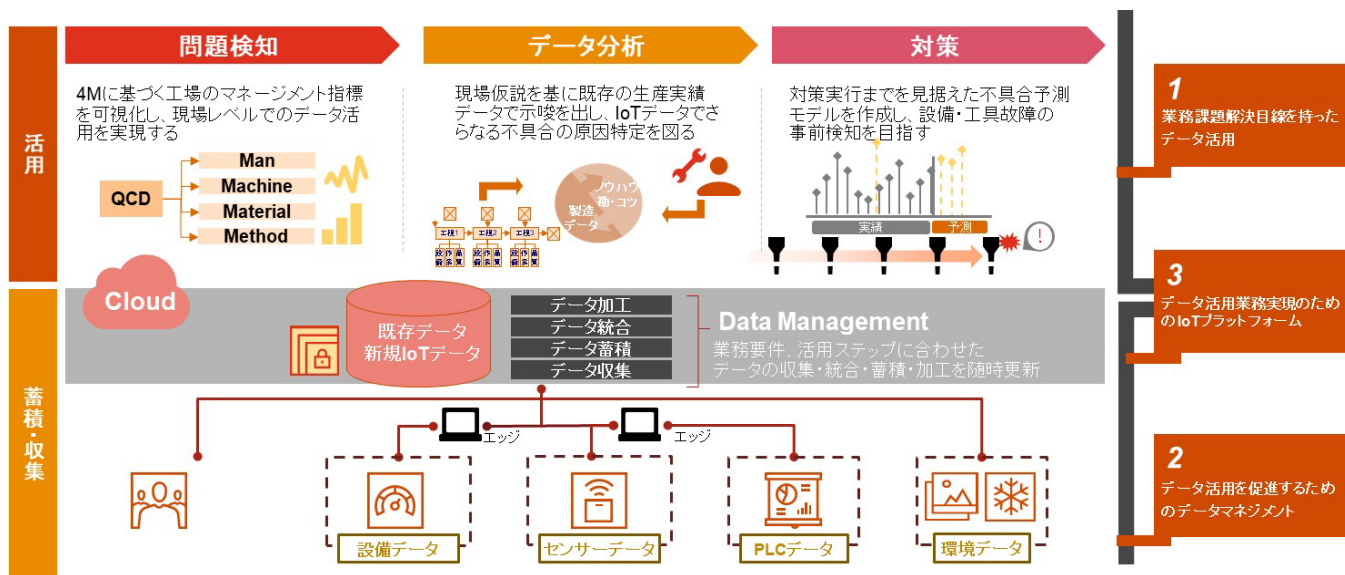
活用

問題検知

4Mに基づく工場のマネージメント指標を可視化し、現場レベルでのデータ活用を実現する

QCD

Man

Machine

Material

Method

データ分析

現場仮説を基に既存の生産実績データで示唆を出し、IoTデータでさらなる不具合の原因特定を図る

ノウハウ
勘・コツ

製造
データ

工程1

工程2

工程3

対策

対策実行までを見据えた不具合予測モデルを作成し、設備・工具故障の事前検知を目指す

実績

予測

1
業務課題解決目線を持ったデータ活用

Cloud

既存データ
新規IoTデータ

データ加工
データ統合
データ蓄積
データ収集

Data Management

業務要件、活用ステップに合わせたデータの収集・統合・蓄積・加工を随時更新

3
データ活用業務実現のためのIoTプラットフォーム

蓄積・収集

エッジ

エッジ

設備データ

センサーデータ

PLCデータ

環境データ

2
データ活用を促進するためのデータマネジメント